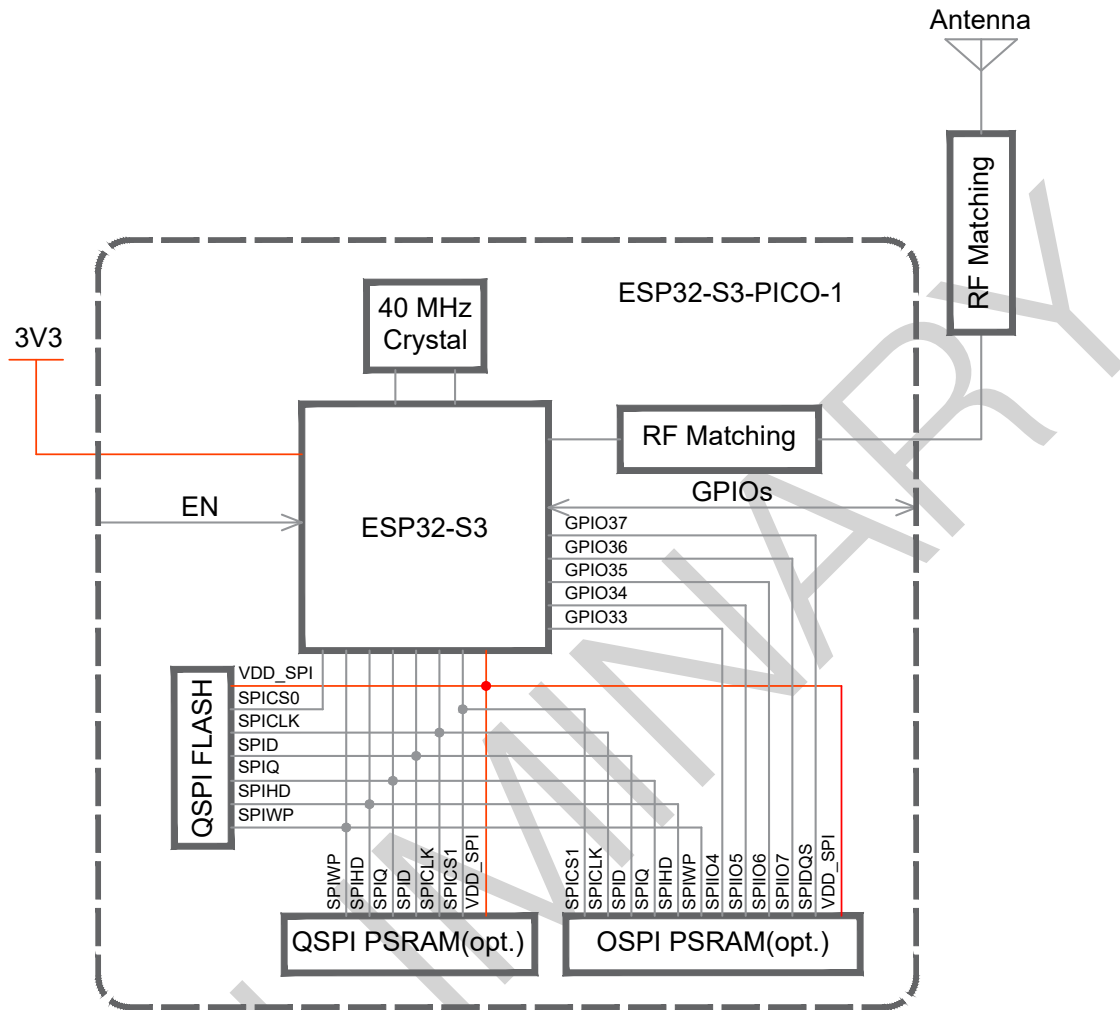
Antenna

RF Matching

ESP32-S3-PICO-1

3V3

40 MHz Crystal

RF Matching

GPIOs

EN

ESP32-S3

GPIO37
GPIO36
GPIO35
GPIO34
GPIO33

QSPI FLASH

VDD_SPI
SPICS0
SPICLK
SPID
SPIQ
SPIHD
SPIWP

SPIWP
SPIHD
SPIQ
SPID
SPICLK
SPICS1
VDD_SPI

SPICS1
SPICLK
SPID
SPIQ
SPIHD
SPIWP
SPIIO4
SPIIO5
SPIIO6
SPIIO7
SPIDQS
VDD_SPI

QSPI PSRAM(opt.)

OSPI PSRAM(opt.)

PRELIMINARY